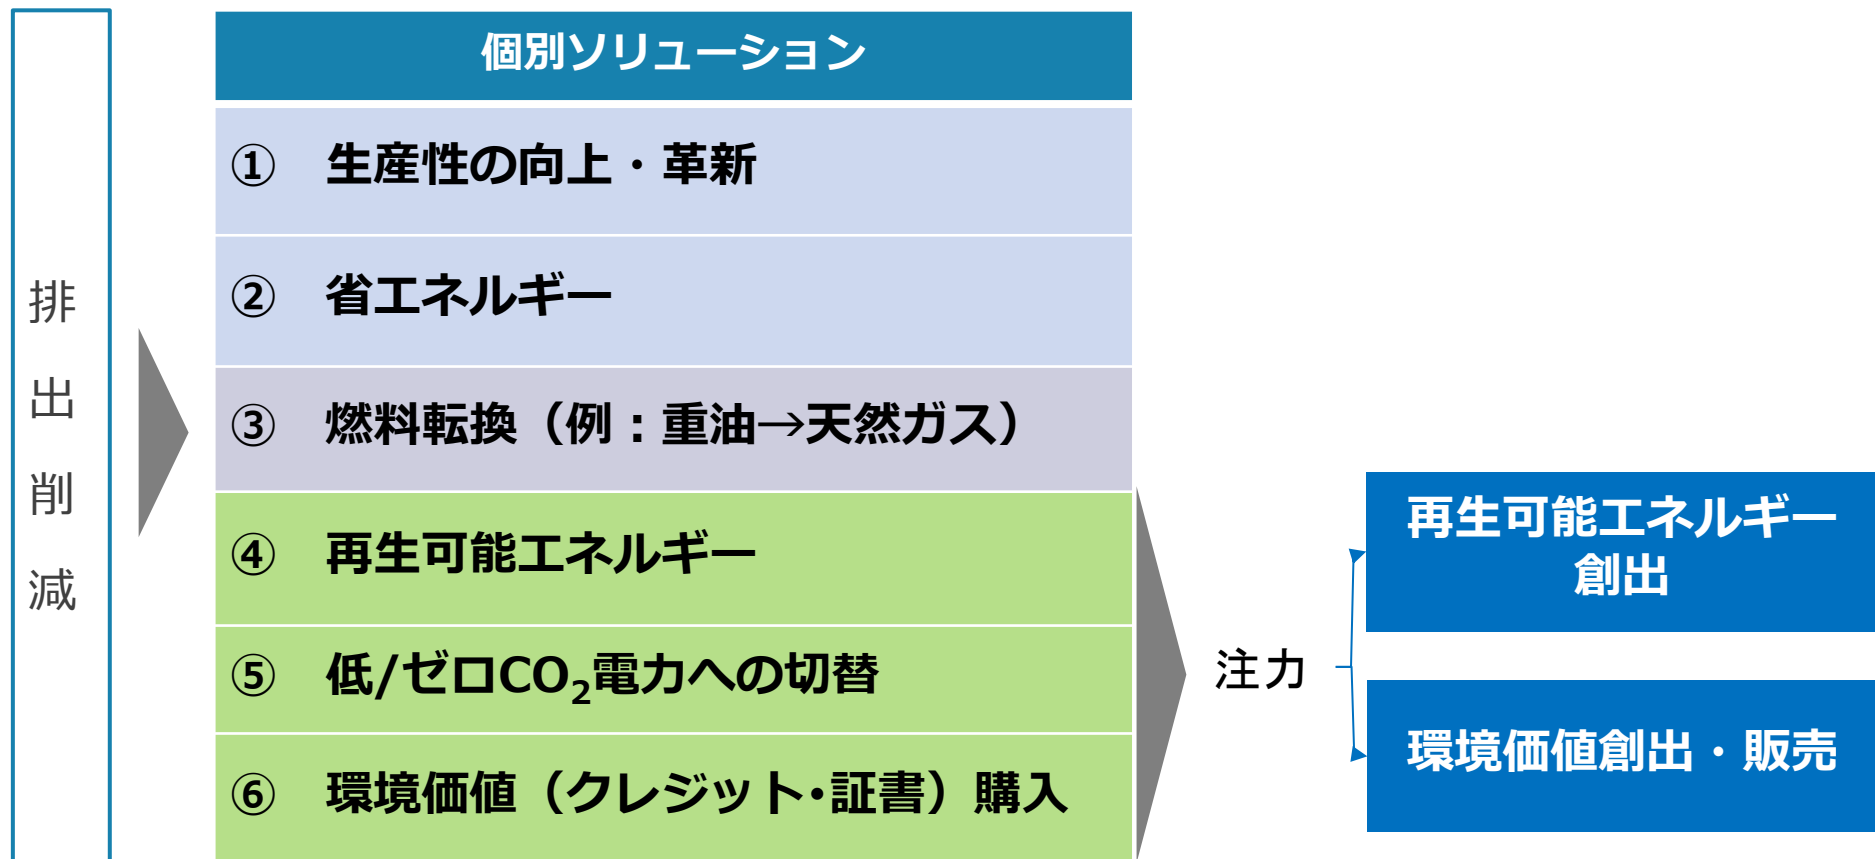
排出削減

個別ソリューション

① 生産性の向上・革新

② 省エネルギー

③ 燃料転換（例：重油→天然ガス）

④ 再生可能エネルギー

⑤ 低/ゼロ$CO_2$電力への切替

⑥ 環境価値（クレジット・証書）購入

注力

再生可能エネルギー創出

環境価値創出・販売